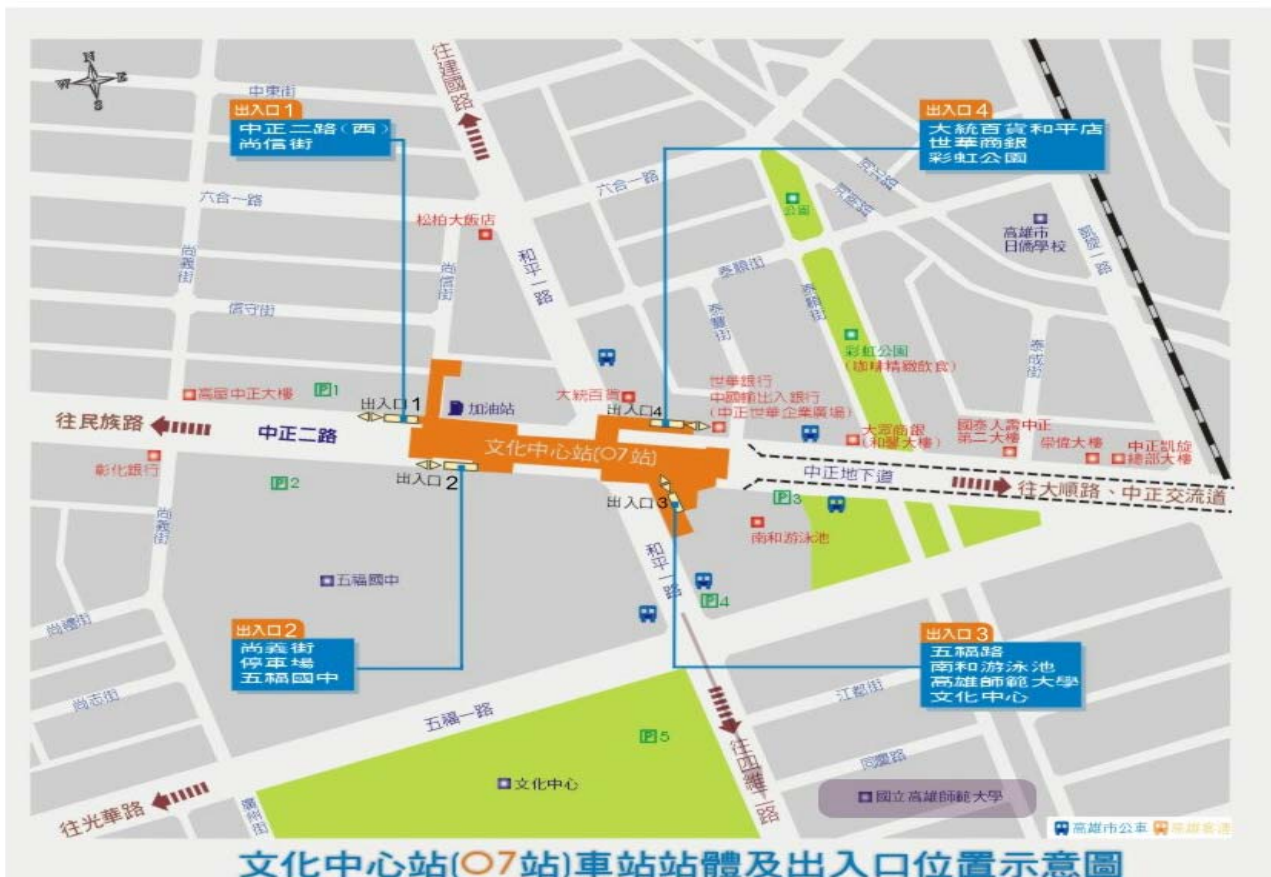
N
W
E
S

中東街
出入口 1
中正二路(西)
尚信街

往建國路

出入口 4
大統百貨和平店
世華商銀
彩虹公園

六合一路
六合一路
松柏大飯店
尚義街
尚信街
和平一路
公園
高雄市日僑學校
凱旋一路
泰順街
信守街
泰豐街
泰順街
彩虹公園
(咖啡精緻飲食)
泰成街

高屋中正大樓
P1
出入口 1
加油站
大統百貨
世華銀行
中國輸出入銀行
(中正世華企業廣場)
出入口 4
大眾商銀
(和豐大樓)
國泰人壽中正第二大樓
宗偉大樓
中正凱旋總部大樓

往民族路
中正二路
文化中心站(O7站)
中正地下道
彰化銀行
P2
出入口 2
出入口 3
P3
往大順路、中正交流道
尚義街
南和游泳池
五福國中
和平一路
P4
尚德街

出入口 2
尚義街
停車場
五福國中

出入口 3
五福路
南和游泳池
高雄師範大學
文化中心

尚志街
江都街
五福一路
P5
同盟路
往四維一路
文化中心
往光華路
廣州街
國立高雄師範大學
高雄市公車
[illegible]

文化中心站(O7站)車站站體及出入口位置示意圖